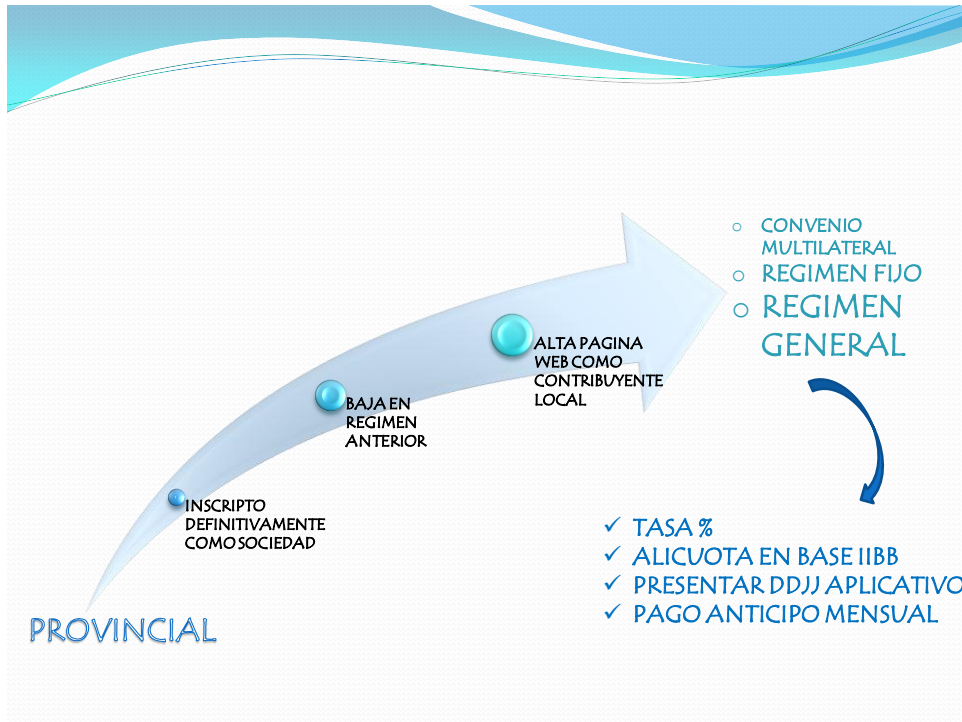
INSCRIPTO DEFINITIVAMENTE COMO SOCIEDAD

BAJA EN REGIMEN ANTERIOR

ALTA PAGINA WEB COMO CONTRIBUYENTE LOCAL

CONVENIO MULTILATERAL
REGIMEN FIJO
REGIMEN GENERAL

TASA %
ALICUOTA EN BASE IIBB
PRESENTAR DDJJ APLICATIVO
PAGO ANTICIPO MENSUAL

PROVINCIAL